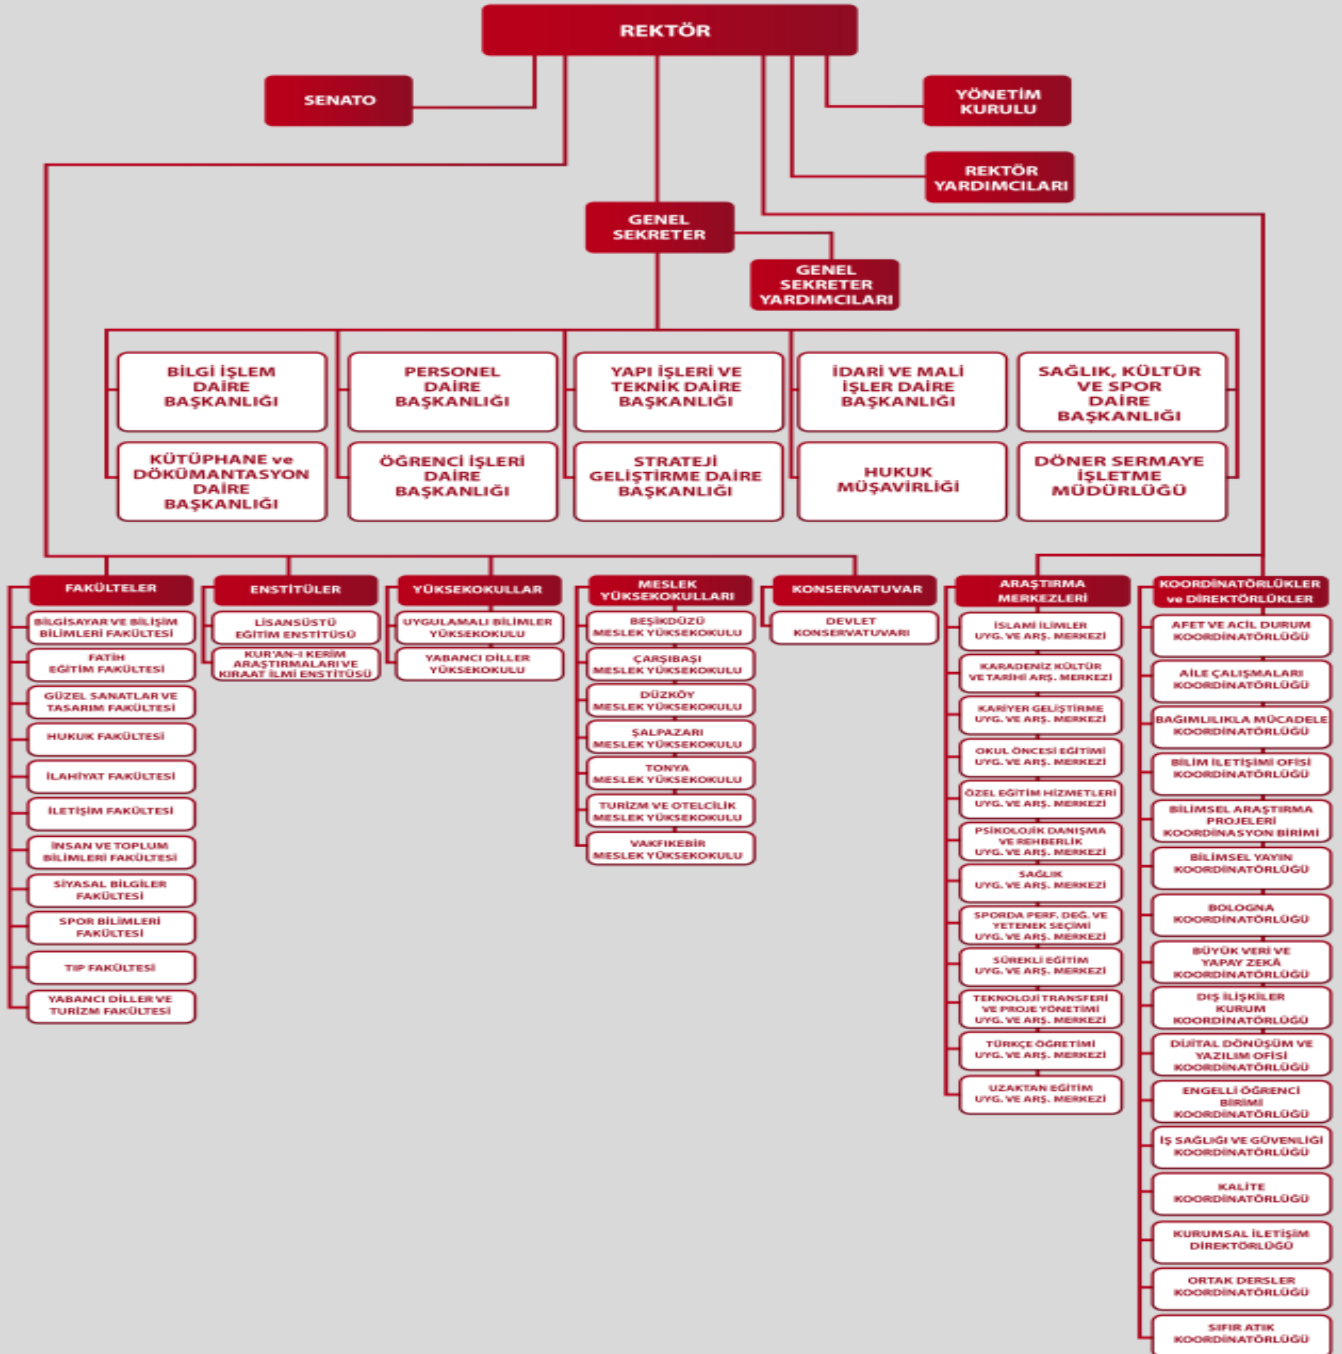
REKTÖR

SENATO

YÖNETİM KURULU

REKTÖR YARDIMCILARI

GENEL SEKRETER

GENEL SEKRETER YARDIMCILARI

BİLGİ İŞLEM DAİRE BAŞKANLIĞI

PERSONEL DAİRE BAŞKANLIĞI

YAPI İŞLERİ VE TEKNİK DAİRE BAŞKANLIĞI

İDARİ VE MALİ İŞLER DAİRE BAŞKANLIĞI

SAĞLIK, KÜLTÜR VE SPOR DAİRE BAŞKANLIĞI

KÜTÜPHANE ve DÖKÜMANTASYON DAİRE BAŞKANLIĞI

ÖĞRENCİ İŞLERİ DAİRE BAŞKANLIĞI

STRATEJİ GELİŞTİRME DAİRE BAŞKANLIĞI

HUKUK MÜŞAVİRLİĞİ

DÖNER SERMAYE İŞLETME MÜDÜRLÜĞÜ

FAKÜLTELER

BİLGİSAYAR VE BİLİŞİM BİLİMLERİ FAKÜLTESİ

FATİH EĞİTİM FAKÜLTESİ

GÜZEL SANATLAR VE TASARIM FAKÜLTESİ

HUKUK FAKÜLTESİ

İLAHİYAT FAKÜLTESİ

İLETİŞİM FAKÜLTESİ

İNSAN VE TOPLUM BİLİMLERİ FAKÜLTESİ

SİYASAL BİLGİLER FAKÜLTESİ

SPOR BİLİMLERİ FAKÜLTESİ

TIP FAKÜLTESİ

YABANCI DİLLER VE TURİZM FAKÜLTESİ

ENSTİTÜLER

LİSANSÜSTÜ EĞİTİM ENSTİTÜSÜ

KUR'AN-I KERİM ARAŞTIRMALARI VE KIRAAT İLMİ ENSTİTÜSÜ

YÜKSEKOKULLAR

UYGULAMALI BİLİMLER YÜKSEKOKULU

YABANCI DİLLER YÜKSEKOKULU

MESLEK YÜKSEKOKULLARI

BEŞİKDÜZÜ MESLEK YÜKSEKOKULU

ÇARŞIBAŞI MESLEK YÜKSEKOKULU

DÜZKÖY MESLEK YÜKSEKOKULU

ŞALPAZARI MESLEK YÜKSEKOKULU

TONYA MESLEK YÜKSEKOKULU

TURİZM VE OTELCİLİK MESLEK YÜKSEKOKULU

VAKFIKEBİR MESLEK YÜKSEKOKULU

KONSERVATUVAR

DEVLET KONSERVATUVARI

ARAŞTIRMA MERKEZLERİ

İSLAMİ İLİMLER UYG. VE ARŞ. MERKEZİ

KARADENİZ KÜLTÜR VE TARİHİ ARŞ. MERKEZİ

KARİYER GELİŞTİRME UYG. VE ARŞ. MERKEZİ

OKUL ÖNCESİ EĞİTİMİ UYG. VE ARŞ. MERKEZİ

ÖZEL EĞİTİM HİZMETLERİ UYG. VE ARŞ. MERKEZİ

PSİKOLOJİK DANIŞMA VE REHBERLİK UYG. VE ARŞ. MERKEZİ

SAĞLIK UYG. VE ARŞ. MERKEZİ

SPORDA PERF. DEĞ. VE YETENEK SEÇİMİ UYG. VE ARŞ. MERKEZİ

SÜREKLİ EĞİTİM UYG. VE ARŞ. MERKEZİ

TEKNOLOJİ TRANSFERİ VE PROJE YÖNETİMİ UYG. VE ARŞ. MERKEZİ

TÜRKÇE ÖĞRETİMİ UYG. VE ARŞ. MERKEZİ

UZAKTAN EĞİTİM UYG. VE ARŞ. MERKEZİ

KOORDİNATÖRLÜKLER ve DİREKTÖRLÜKLER

AFET VE ACİL DURUM KOORDİNATÖRLÜĞÜ

AİLE ÇALIŞMALARI KOORDİNATÖRLÜĞÜ

BAĞIMLILIKLA MÜCADELE KOORDİNATÖRLÜĞÜ

BİLİM İLETİŞİMİ OFİSİ KOORDİNATÖRLÜĞÜ

BİLİMSEL ARAŞTIRMA PROJELERİ KOORDİNASYON BİRİMİ

BİLİMSEL YAYIN KOORDİNATÖRLÜĞÜ

BOLOGNA KOORDİNATÖRLÜĞÜ

BÜYÜK VERİ VE YAPAY ZEKA KOORDİNATÖRLÜĞÜ

DIŞ İLİŞKİLER KURUM KOORDİNATÖRLÜĞÜ

DİJİTAL DÖNÜŞÜM VE YAZILIM OFİSİ KOORDİNATÖRLÜĞÜ

ENGELLİ ÖĞRENCİ BİRİMİ KOORDİNATÖRLÜĞÜ

İŞ SAĞLIĞI VE GÜVENLİĞİ KOORDİNATÖRLÜĞÜ

KALİTE KOORDİNATÖRLÜĞÜ

KURUMSAL İLETİŞİM DİREKTÖRLÜĞÜ

ORTAK DERSLER KOORDİNATÖRLÜĞÜ

SIFIR ATIK KOORDİNATÖRLÜĞÜ